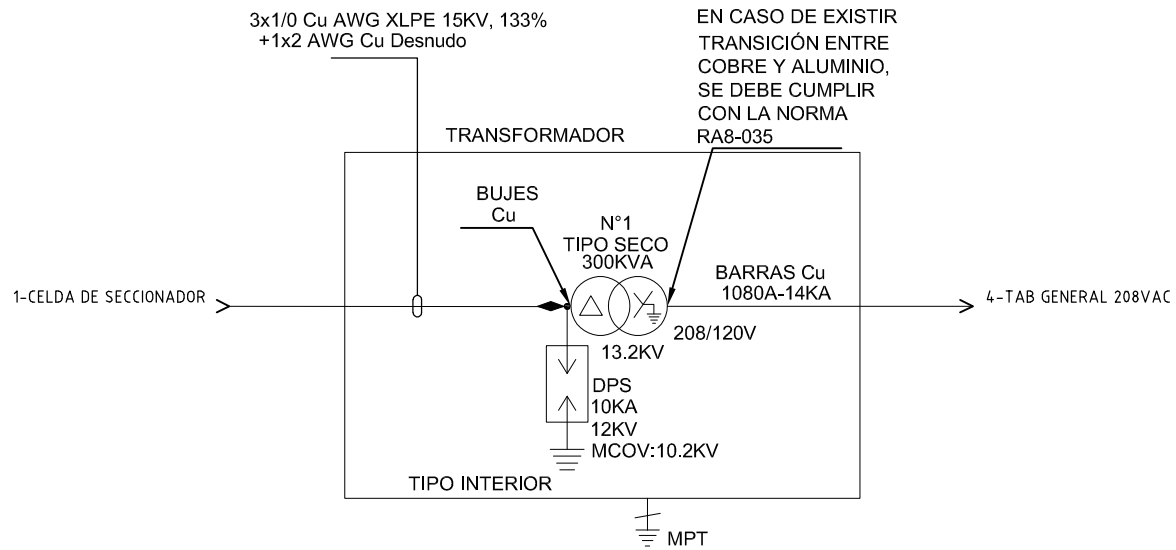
3x1/0 Cu AWG XLPE 15KV, 133%
+1x2 AWG Cu Desnudo

EN CASO DE EXISTIR TRANSICIÓN ENTRE COBRE Y ALUMINIO, SE DEBE CUMPLIR CON LA NORMA RA8-035

TRANSFORMADOR

BUJES
Cu

N°1
TIPO SECO
300KVA

BARRAS Cu
1080A-14KA

1-CELDA DE SECCIONADOR

4-TAB GENERAL 208VAC

208/120V

13.2KV

DPS
10KA
12KV
MCOV:10.2KV

TIPO INTERIOR

MPT